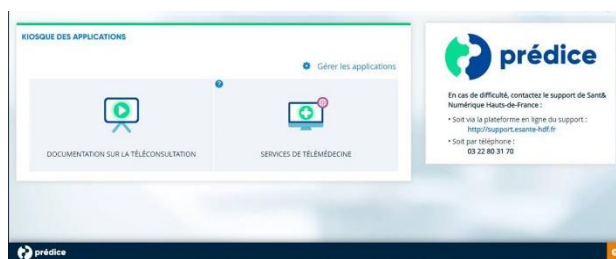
KIOSQUE DES APPLICATIONS

Gérer les applications

DOCUMENTATION SUR LA TÉLÉCONSULTATION

SERVICES DE TÉLÉMÉDECINE

prédice

En cas de difficulté, contactez le support de Santé Numérique Hauts-de-France :

• Soit via la plateforme en ligne du support : http://support.esante-hdf.fr

• Soit par téléphone : 03 22 80 31 70

prédice